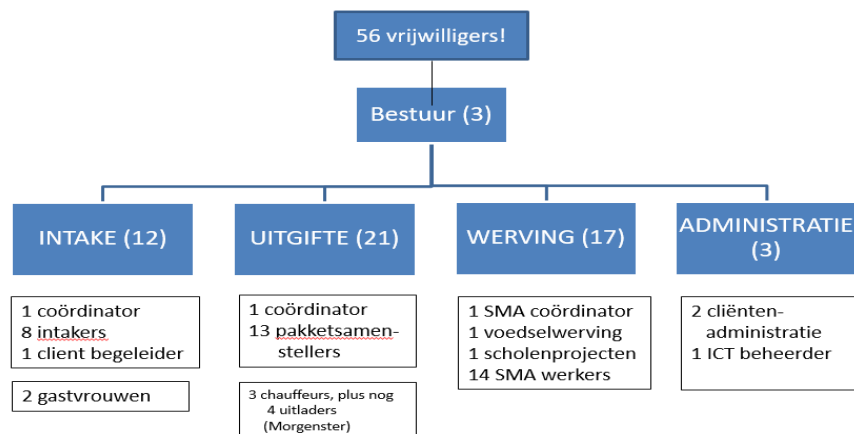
56 vrijwilligers!

Bestuur (3)

INTAKE (12)

UITGIFTE (21)

WERVING (17)

ADMINISTRATIE (3)

1 coördinator
8 intakers
1 client begeleider

2 gastvrouwen

1 coördinator
13 pakketsamenstellers

3 chauffeurs, plus nog 4 uitladers (Morgenster)

1 SMA coördinator
1 voedselwerving
1 scholenprojecten
14 SMA werkers

2 cliëntenadministratie
1 ICT beheerder